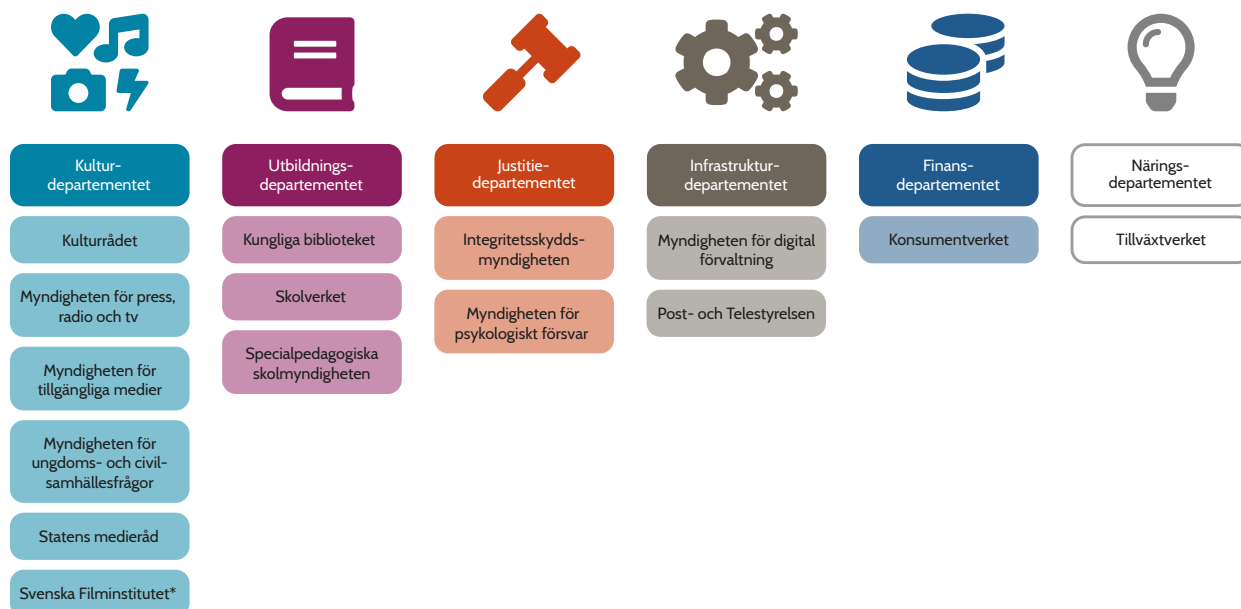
Kultur-departementet

Kulturrådet

Myndigheten för press, radio och tv

Myndigheten för tillgängliga medier

Myndigheten för ungdoms- och civil-samhällesfrågor

Statens medieråd

Svenska Filminstitutet*

Utbildnings-departementet

Kungliga biblioteket

Skolverket

Specialpedagogiska skolmyndigheten

Justitie-departementet

Integritetsskydds-myndigheten

Myndigheten för psykologiskt försvar

Infrastruktur-departementet

Myndigheten för digital förvaltning

Post- och Telestyrelsen

Finans-departementet

Konsumentverket

Närings-departementet

Tillväxtverket